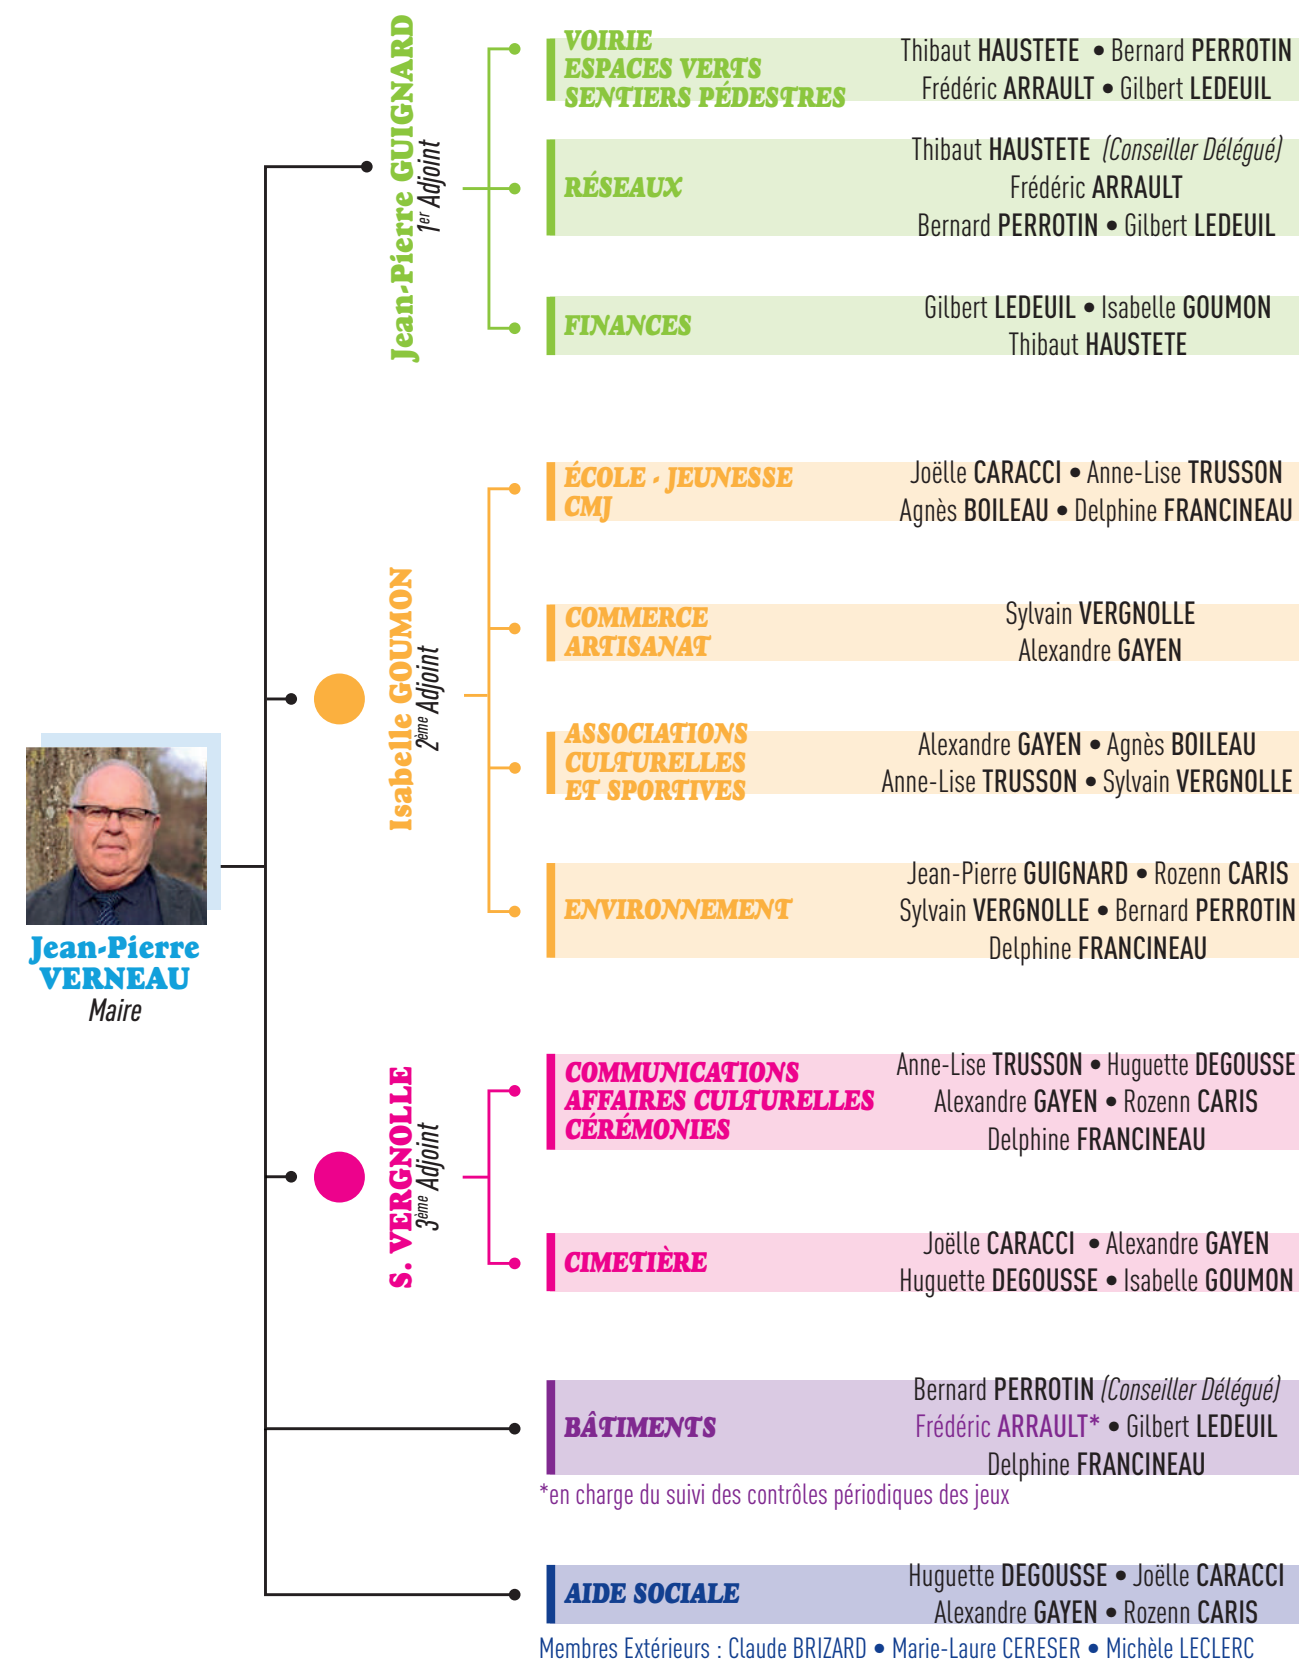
Jean-Pierre VERNEAU
Maire

Jean-Pierre GUIGNARD
1er Adjoint

VOIRIE
ESPACES VERTS
SENTIERS PÉDESTRES
Thibaut HAUSTETE • Bernard PERROTIN
Frédéric ARRAULT • Gilbert LEDEUIL

RÉSEAUX
Thibaut HAUSTETE (Conseiller Délégué)
Frédéric ARRAULT
Bernard PERROTIN • Gilbert LEDEUIL

FINANCES
Gilbert LEDEUIL • Isabelle GOUMON
Thibaut HAUSTETE

Isabelle GOUMON
2ème Adjoint

ÉCOLE - JEUNESSE
CMJ
Joëlle CARACCI • Anne-Lise TRUSSON
Agnès BOILEAU • Delphine FRANCINEAU

COMMERCE
ARTISANAT
Sylvain VERGNOLLE
Alexandre GAYEN

ASSOCIATIONS
CULTURELLES
ET SPORTIVES
Alexandre GAYEN • Agnès BOILEAU
Anne-Lise TRUSSON • Sylvain VERGNOLLE

ENVIRONNEMENT
Jean-Pierre GUIGNARD • Rozenn CARIS
Sylvain VERGNOLLE • Bernard PERROTIN
Delphine FRANCINEAU

S. VERGNOLLE
3ème Adjoint

COMMUNICATIONS
AFFAIRES CULTURELLES
CÉRÉMONIES
Anne-Lise TRUSSON • Huguette DEGOUSSE
Alexandre GAYEN • Rozenn CARIS
Delphine FRANCINEAU

CIMETIÈRE
Joëlle CARACCI • Alexandre GAYEN
Huguette DEGOUSSE • Isabelle GOUMON

BÂTIMENTS
Bernard PERROTIN (Conseiller Délégué)
Frédéric ARRAULT* • Gilbert LEDEUIL
Delphine FRANCINEAU
*en charge du suivi des contrôles périodiques des jeux

AIDE SOCIALE
Huguette DEGOUSSE • Joëlle CARACCI
Alexandre GAYEN • Rozenn CARIS
Membres Extérieurs : Claude BRIZARD • Marie-Laure CERESER • Michèle LECLERC